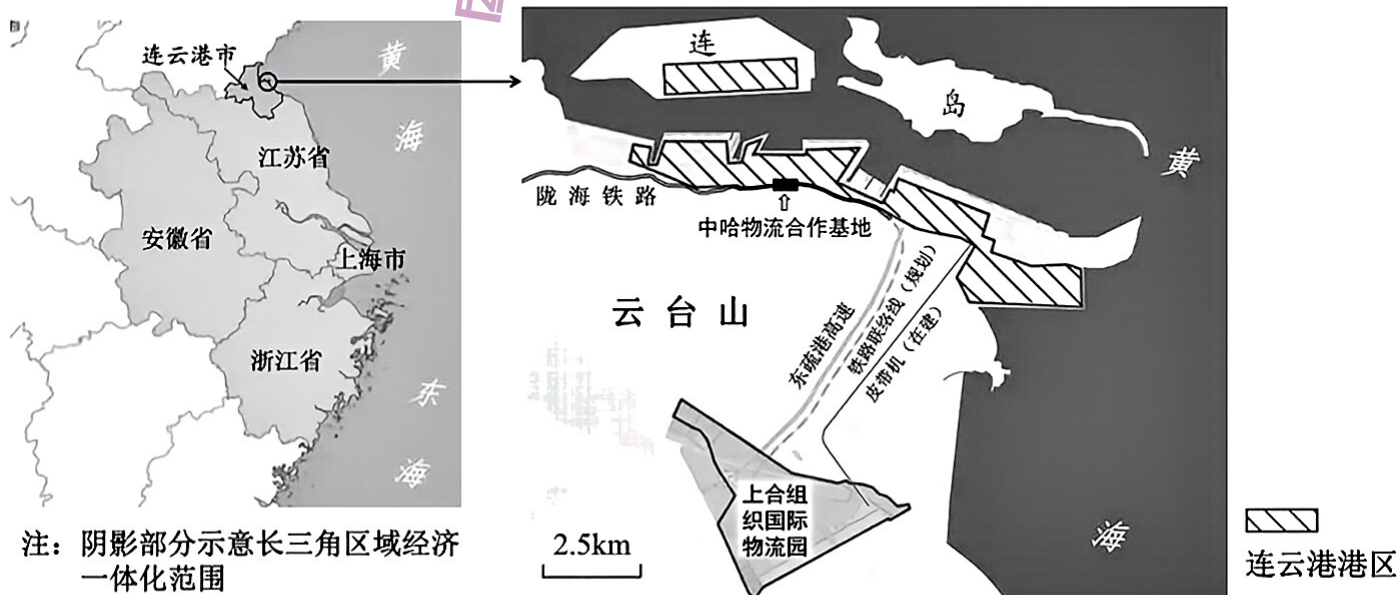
连云港市

黄

海

江苏省

安徽省

上海市

浙江省

东

海

注：阴影部分示意长三角区域经济一体化范围

连

岛

黄

陇海铁路

中哈物流合作基地

云台山

东疏港高速

铁路联络线（规划）

皮带机（在建）

上合组织国际物流园

2.5km

海

连云港港区